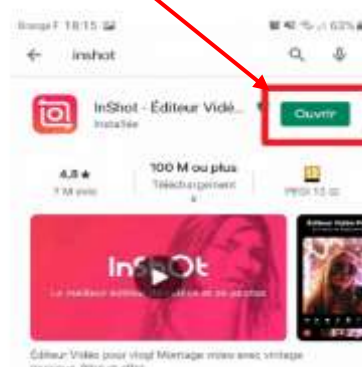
Orange F 18:15
63%

inshot

InShot - Éditeur Vidé...
Installée

Ouvrir

4,8 ★
7 M avis

100 M ou plus
Téléchargements

PEGI 12

InShot
Le meilleur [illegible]

Éditeur Vidéo

Éditeur Vidéo pour vlog! Montage vidéo avec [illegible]